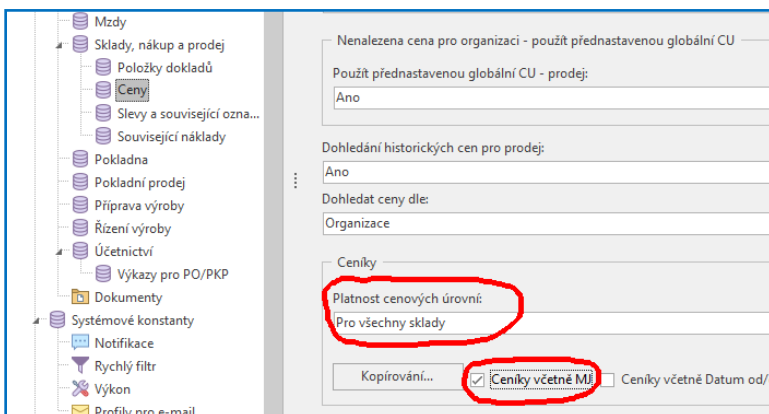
Mzdy
Sklady, nákup a prodej
Položky dokladů
Ceny
Slevy a související ozna...
Související náklady
Pokladna
Pokladní prodej
Příprava výroby
Řízení výroby
Účetnictví
Výkazy pro PO/PKP
Dokumenty
Systémové konstanty
Notifikace
Rychlý filtr
Výkon
Profily pro e-mail

Nenalezena cena pro organizaci - použít přednastavenou globální CU
Použít přednastavenou globální CU - prodej:
Ano
Dohledání historických cen pro prodej:
Ano
Dohledat ceny dle:
Organizace
Ceníky
Platnost cenových úrovní:
Pro všechny sklady
Kopírování...
Ceníky včetně MJ
Ceníky včetně Datum od/